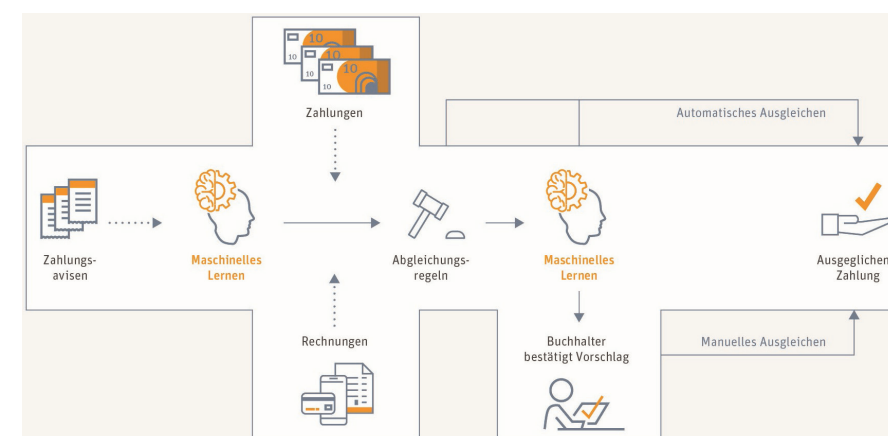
10 10 10 10 10 10

Zahlungen

Automatisches Ausgleichen

Zahlungsavisen

Maschinelles Lernen

Abgleichungsregeln

Maschinelles Lernen

Ausgeglichen Zahlung

Rechnungen

Buchhalter bestätigt Vorschlag

Manuelles Ausgleichen